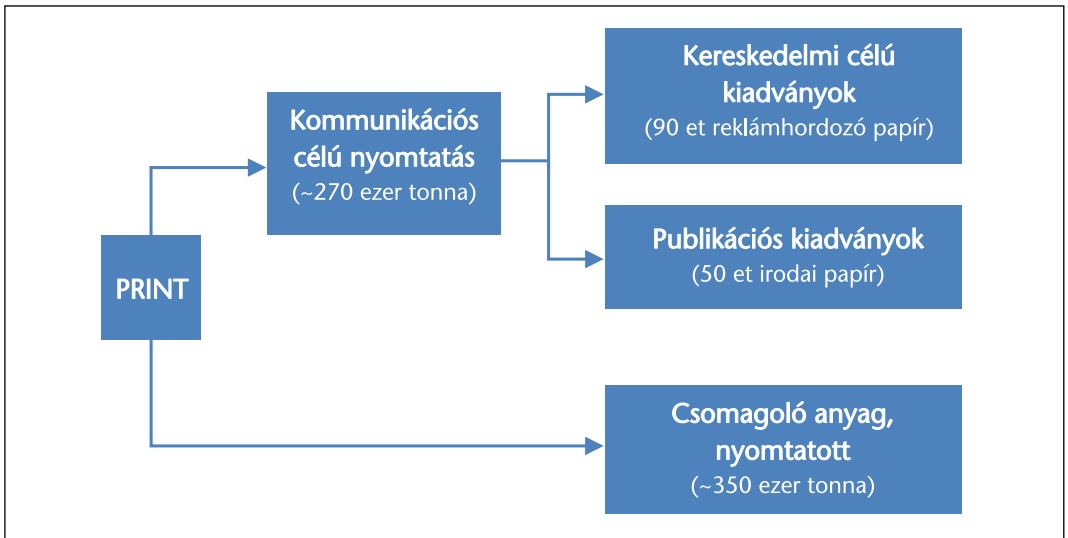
PRINT

Kommunikációs célú nyomtatás
(~270 ezer tonna)

Kereskedelmi célú kiadványok
(90 et reklámhordozó papír)

Publikációs kiadványok
(50 et irodai papír)

Csomagoló anyag, nyomtatott
(~350 ezer tonna)